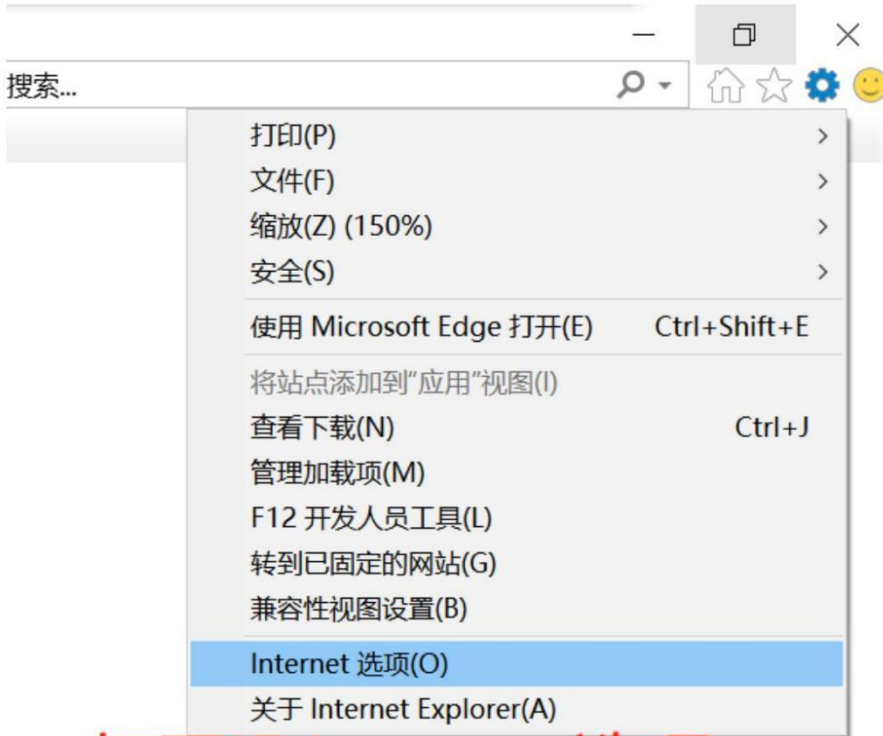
搜索...

打印(P)
文件(F)
缩放(Z) (150%)
安全(S)
使用 Microsoft Edge 打开(E) Ctrl+Shift+E
将站点添加到"应用"视图(I)
查看下载(N) Ctrl+J
管理加载项(M)
F12 开发人员工具(L)
转到已固定的网站(G)
兼容性视图设置(B)
Internet 选项(O)
关于 Internet Explorer(A)